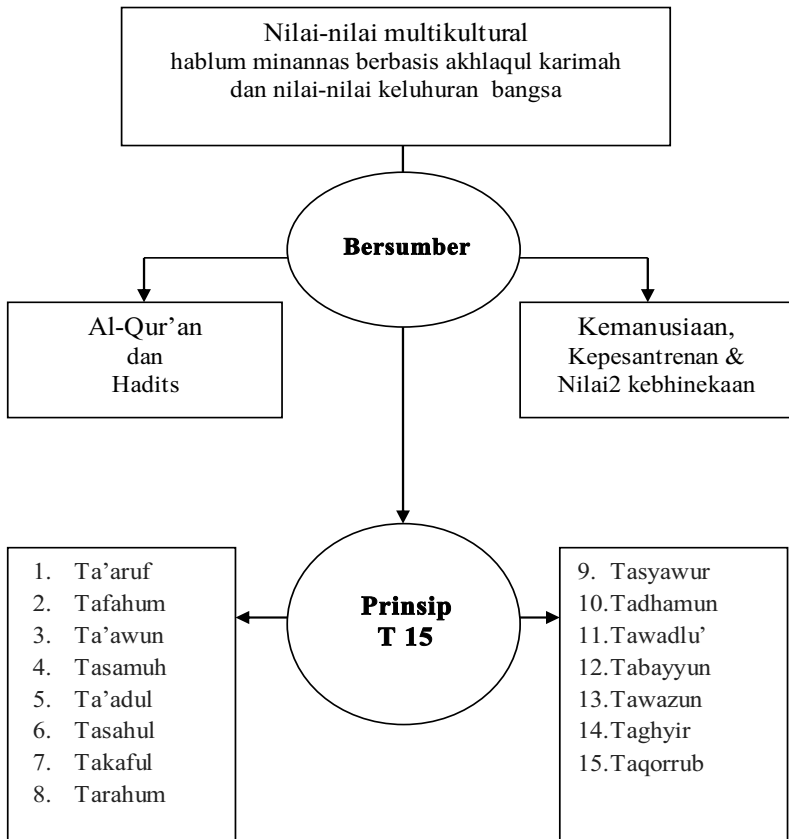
Nilai-nilai multikultural
hablum minannas berbasis akhlaqul karimah
dan nilai-nilai keluhuran bangsa

Bersumber

Al-Qur'an
dan
Hadits

Kemanusiaan,
Kepesantrenan &
Nilai2 kebhinekaan

1. Ta'aruf
2. Tafahum
3. Ta'awun
4. Tasamuh
5. Ta'adul
6. Tasahul
7. Takaful
8. Tarahum

Prinsip
T 15

9. Tasyawur
10. Tadhamun
11. Tawadlu'
12. Tabayyun
13. Tawazun
14. Taghyir
15. Taqorrub